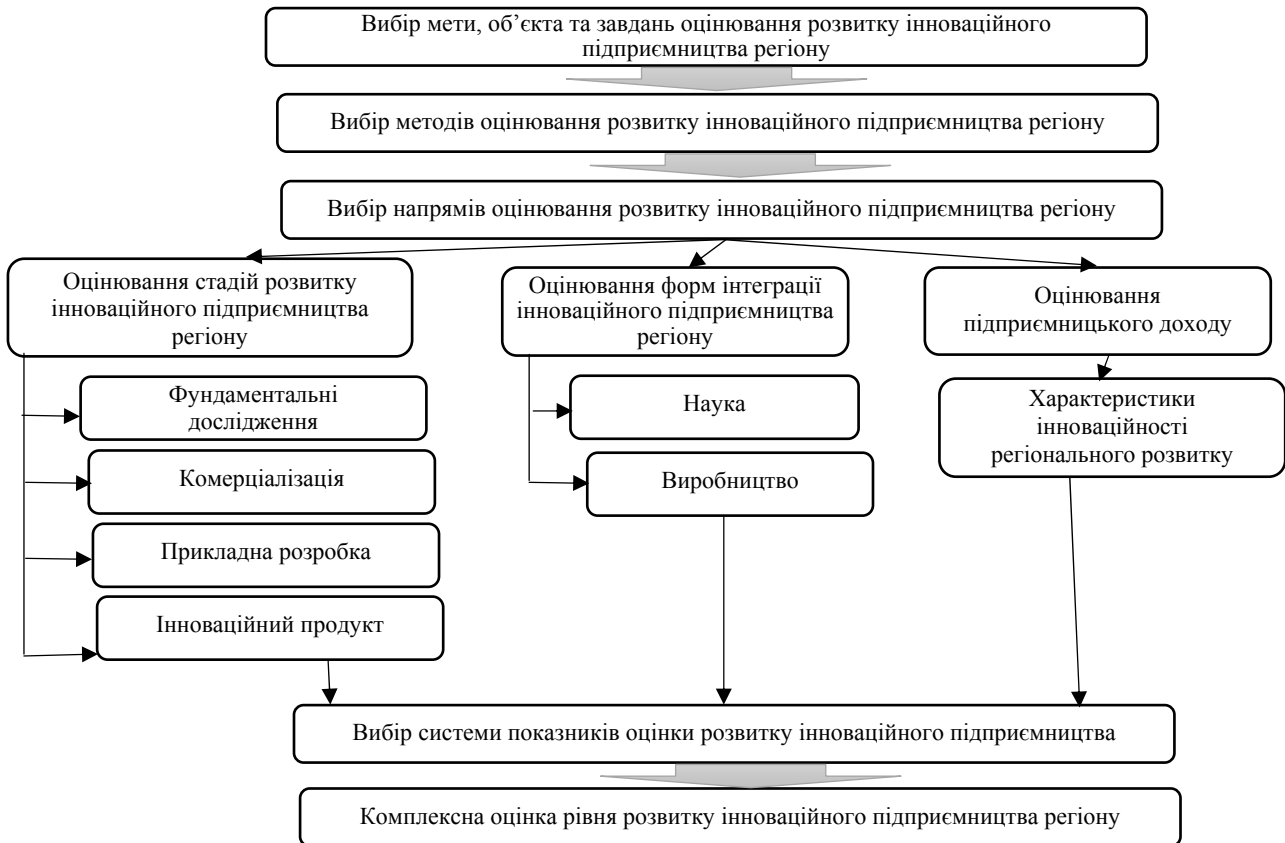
Вибір мети, об’єкта та завдань оцінювання розвитку інноваційного підприємництва регіону

Вибір методів оцінювання розвитку інноваційного підприємництва регіону

Вибір напрямів оцінювання розвитку інноваційного підприємництва регіону

Оцінювання стадій розвитку інноваційного підприємництва регіону

Фундаментальні дослідження

Комерціалізація

Прикладна розробка

Інноваційний продукт

Оцінювання форм інтеграції інноваційного підприємництва регіону

Наука

Виробництво

Оцінювання підприємницького доходу

Характеристики інноваційності регіонального розвитку

Вибір системи показників оцінки розвитку інноваційного підприємництва

Комплексна оцінка рівня розвитку інноваційного підприємництва регіону